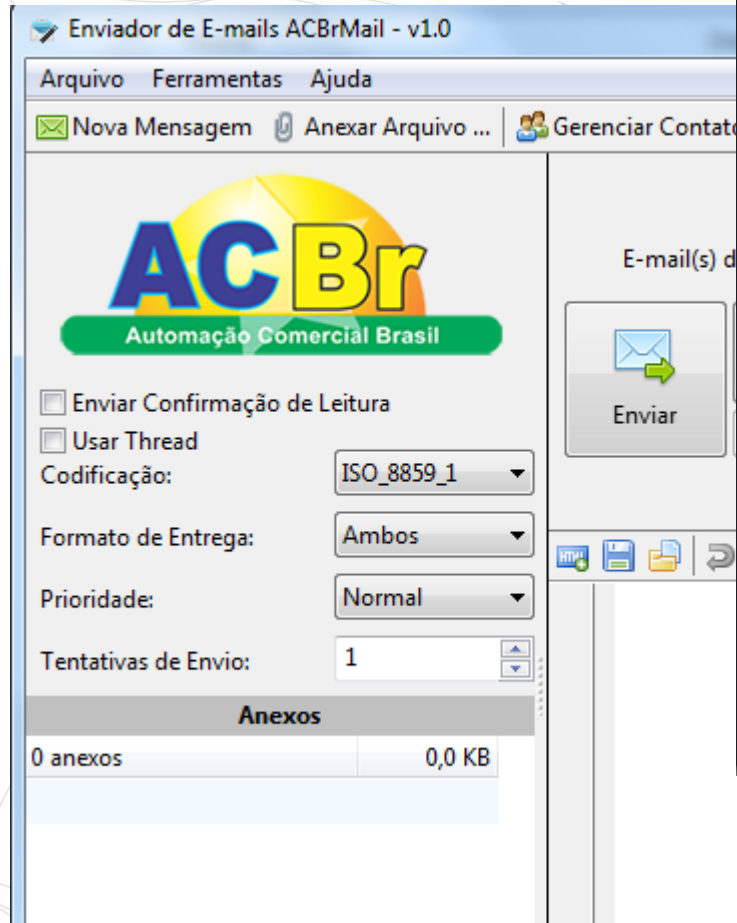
Enviador de E-mails ACBrMail - v1.0

Arquivo Ferramentas Ajuda

Nova Mensagem Anexar Arquivo ... Gerenciar Contat

ACBr
Automação Comercial Brasil

E-mail(s) d

Enviar

Enviar Confirmação de Leitura
Usar Thread

Codificação: ISO_8859_1

Formato de Entrega: Ambos

Prioridade: Normal

Tentativas de Envio: 1

| Anexos | |
|---|---|
| 0 anexos | 0,0 KB |